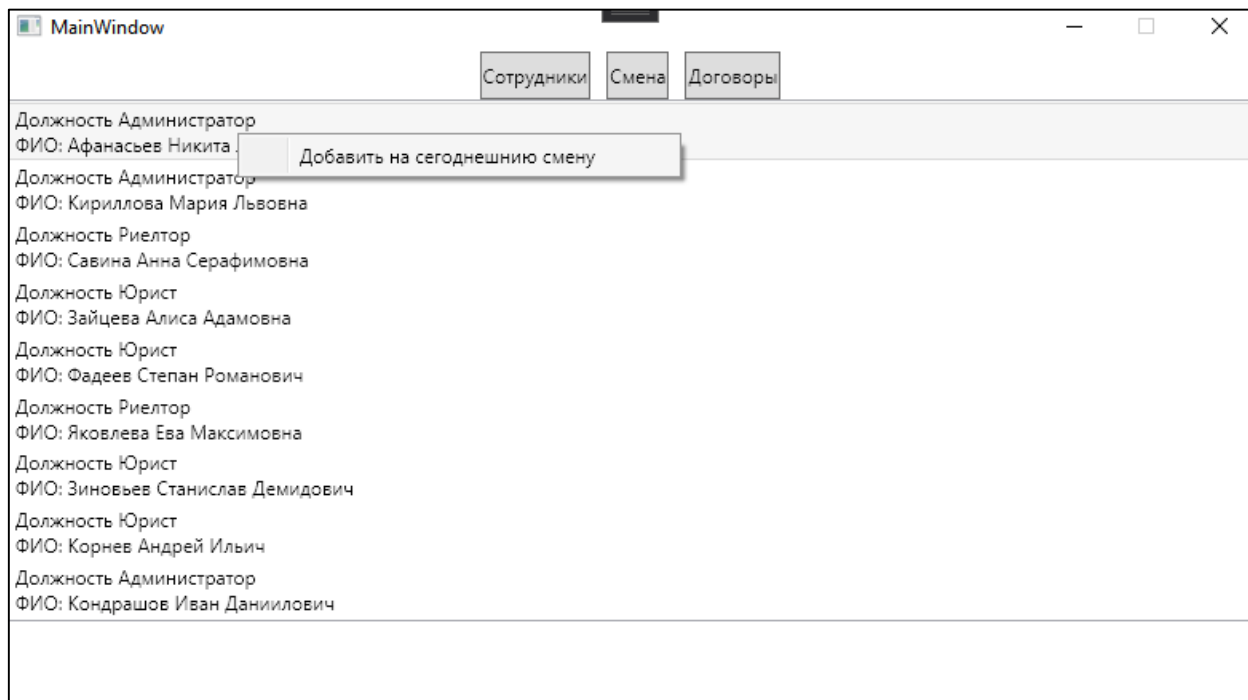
MainWindow

Сотрудники Смена Договоры

Должность Администратор
ФИО: Афанасьев Никита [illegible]

Добавить на сегоднешнию смену

Должность Администратор
ФИО: Кириллова Мария Львовна

Должность Риелтор
ФИО: Савина Анна Серафимовна

Должность Юрист
ФИО: Зайцева Алиса Адамовна

Должность Юрист
ФИО: Фадеев Степан Романович

Должность Риелтор
ФИО: Яковлева Ева Максимовна

Должность Юрист
ФИО: Зиновьев Станислав Демидович

Должность Юрист
ФИО: Корнев Андрей Ильич

Должность Администратор
ФИО: Кондрашов Иван Даниилович